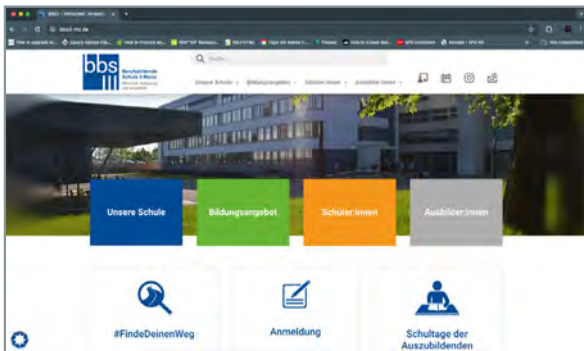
bbs
Berufsbildende Schule 3 Mainz

Suche...

Unsere Schule
Bildungsangebot
Schüler:innen
Ausbilder:innen

Unsere Schule
Bildungsangebot
Schüler:innen
Ausbilder:innen

#FindeDeinenWeg
Anmeldung
Schultage der Auszubildenden